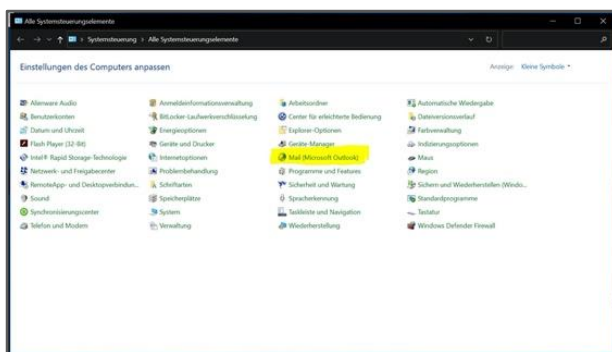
Alle Systemsteuerungselemente

Systemsteuerung > Alle Systemsteuerungselemente

Einstellungen des Computers anpassen

Anzeige: Kleine Symbole

Alienware Audio
Benutzerkonten
Datum und Uhrzeit
Flash Player (32-Bit)
Intel® Rapid Storage-Technologie
Netzwerk- und Freigabecenter
RemoteApp- und Desktopverbindun...
Sound
Synchronisierungscenter
Telefon und Modem

Anmeldeinformationsverwaltung
BitLocker-Laufwerkverschlüsselung
Energieoptionen
Geräte und Drucker
Internetoptionen
Problembehandlung
Schriftarten
Speicherplätze
System
Verwaltung

Arbeitsordner
Center für erleichterte Bedienung
Explorer-Optionen
Geräte-Manager
Mail (Microsoft Outlook)
Programme und Features
Sicherheit und Wartung
Spracherkennung
Taskleiste und Navigation
Wiederherstellung

Automatische Wiedergabe
Dateiversionsverlauf
Farbverwaltung
Indizierungsoptionen
Maus
Region
Sichern und Wiederherstellen (Windo...
Standardprogramme
Tastatur
Windows Defender Firewall